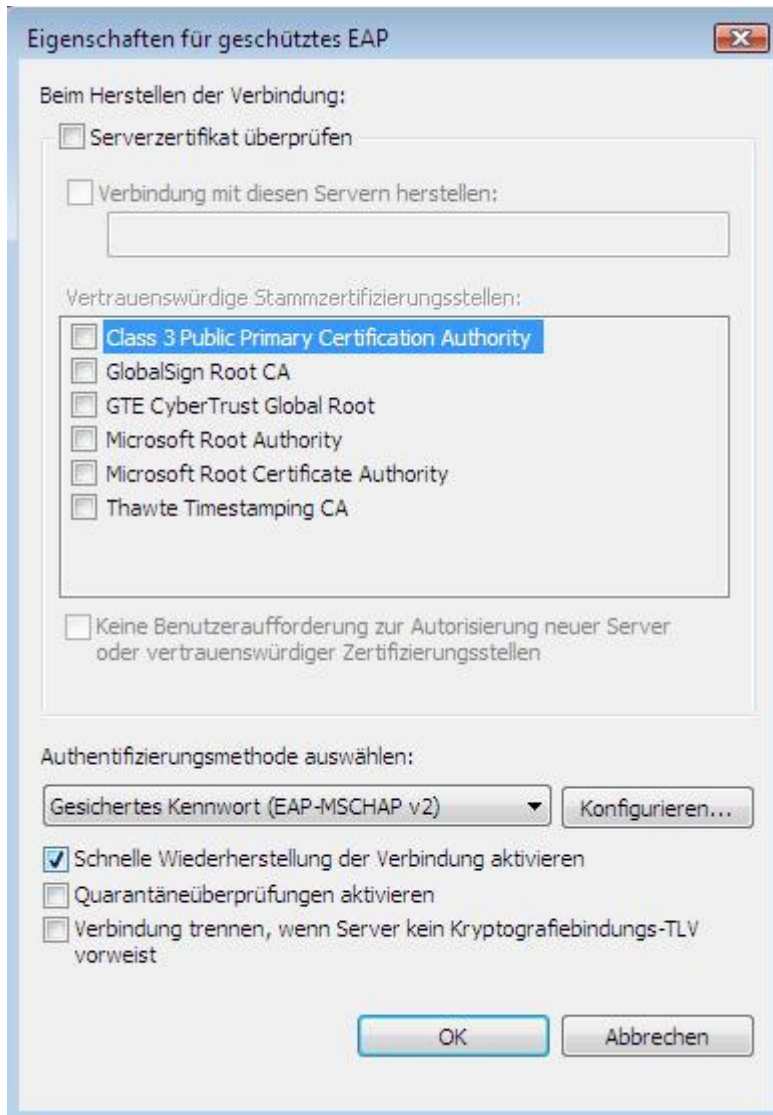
Eigenschaften für geschütztes EAP

Beim Herstellen der Verbindung:

Serverzertifikat überprüfen

Verbindung mit diesen Servern herstellen:

Vertrauenswürdige Stammzertifizierungsstellen:

Class 3 Public Primary Certification Authority
GlobalSign Root CA
GTE CyberTrust Global Root
Microsoft Root Authority
Microsoft Root Certificate Authority
Thawte Timestamping CA

Keine Benutzeraufforderung zur Autorisierung neuer Server oder vertrauenswürdiger Zertifizierungsstellen

Authentifizierungsmethode auswählen:

Gesichertes Kennwort (EAP-MSCHAP v2)

Konfigurieren...

Schnelle Wiederherstellung der Verbindung aktivieren

Quarantäneüberprüfungen aktivieren

Verbindung trennen, wenn Server kein Kryptografiebindungs-TLV vorweist

OK

Abbrechen